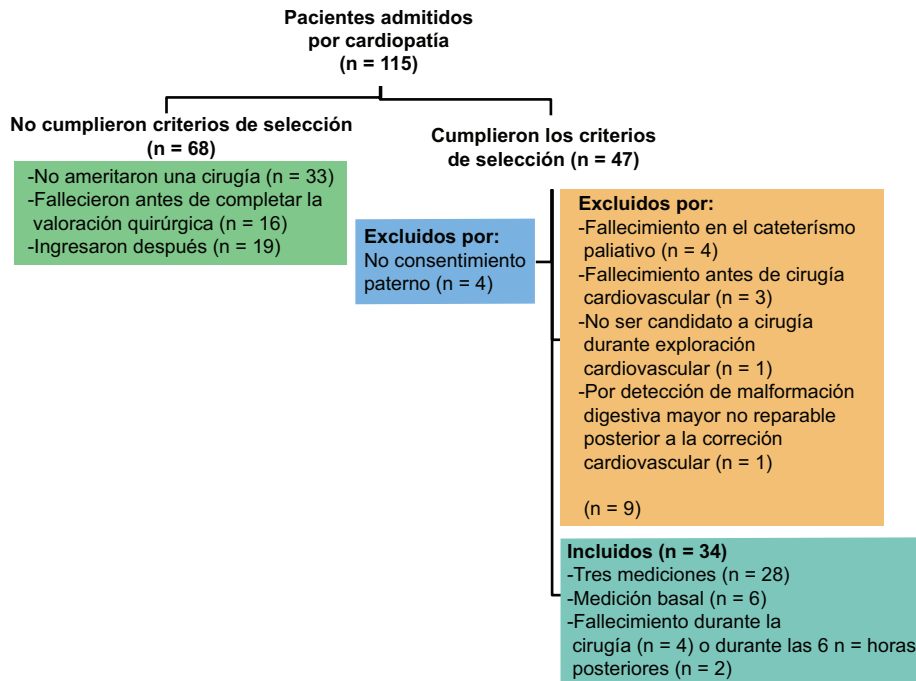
Pacientes admitidos por cardiopatía (n = 115)

No cumplieron criterios de selección (n = 68)

-No ameritaron una cirugía (n = 33)
-Fallecieron antes de completar la valoración quirúrgica (n = 16)
-Ingresaron después (n = 19)

Cumplieron los criterios de selección (n = 47)

Excluidos por:
No consentimiento paterno (n = 4)

Excluidos por:
-Fallecimiento en el cateterísmo paliativo (n = 4)
-Fallecimiento antes de cirugía cardiovascular (n = 3)
-No ser candidato a cirugía durante exploración cardiovascular (n = 1)
-Por detección de malformación digestiva mayor no reparable posterior a la correción cardiovascular (n = 1)

(n = 9)

Incluidos (n = 34)
-Tres mediciones (n = 28)
-Medición basal (n = 6)
-Fallecimiento durante la cirugía (n = 4) o durante las 6 n = horas posteriores (n = 2)